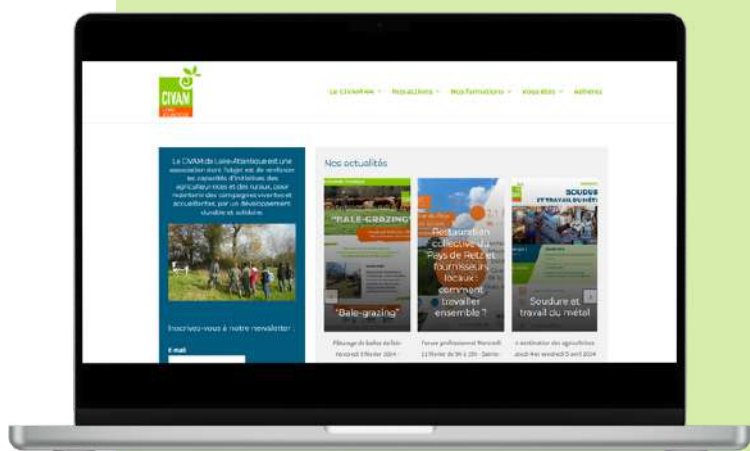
CIVAM

Le CIVAM 44 · Nos actions · Nos formations · Vous êtes · Adhérez

Le CIVAM de Loire-Atlantique est une association dont l'objet est de renforcer les capacités d'initiatives des agriculteurs.rices et des ruraux, pour maintenir des campagnes vivantes et accueillantes, par un développement durable et solidaire.

Inscrivez-vous à notre newsletter :

E-mail

Nos actualités

"BALE-GRAZING"

"Bale-grazing"

Pâturage de balles de foin · Mercredi 7 février 2024

Restauration collective du Pays de Retz et fournisseurs locaux : comment travailler ensemble ?

Forum professionnel Mercredi 21 février de 9h à 13h · Sainte-

SOUDURE ET TRAVAIL DU MÉTAL

Soudure et travail du métal

Formation des agriculteurs jeudi 4 et vendredi 5 avril 2024